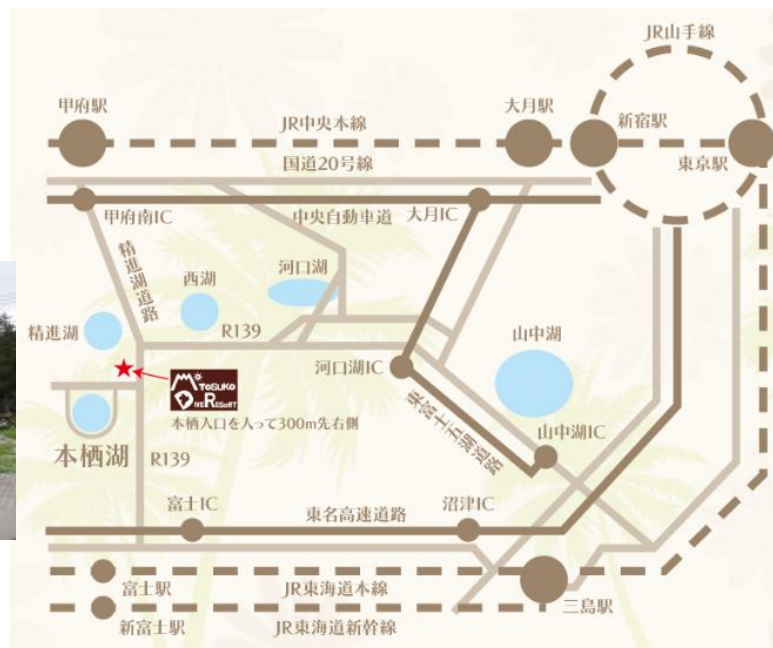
JR山手線
甲府駅
大月駅
新宿駅
JR中央本線
東京駅
国道20号線
甲府南IC
中央自動車道
大月IC
精進湖道路
西湖
河口湖
精進湖
R139
山中湖
河口湖IC
MOTOSUKO DIVE RESORT
本栖入口を入って300m先右側
東富士五湖道路
本栖湖
山中湖IC
R139
富士IC
東名高速道路
沼津IC
富士駅
JR東海道本線
三島駅
新富士駅
JR東海道新幹線